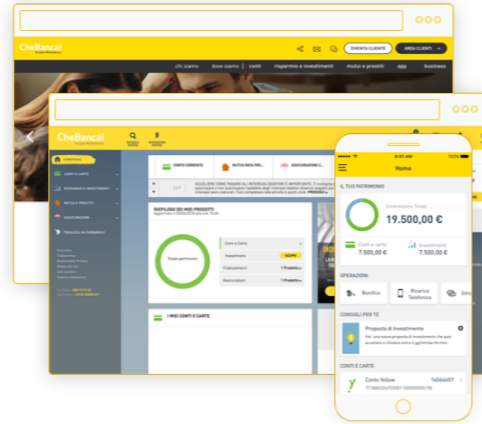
CheBanca!

chi siamo | dove siamo | conti | risparmio e investimenti | mutui e prestiti | app | business

DIVENTA CLIENTE

AREA CLIENTI

CheBanca!

CONTI E CARTE

RISPARMIO E INVESTIMENTI

MUTUI E PRESTITI

ASSICURAZIONI

CONTO CORRENTE

MUTUO BAFA PRO...

ASSICURAZIONE C...

RIEPILOGO DEI MIEI PRODOTTI

Totale patrimonio

Conti e Carte

Investimenti

Finanziamenti

Assicurazioni

I MIEI CONTI E CARTE

Home

IL TUO PATRIMONIO

Controvalore Totale

19.500,00 €

Conti e carte

7.500,00 €

Investimenti

7.500,00 €

OPERAZIONI

Bonifico

Ricarica Telefonica

CONSIGLI PER TE

Proposta di Investimento

CONTI E CARTE

Conto Yellow

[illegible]